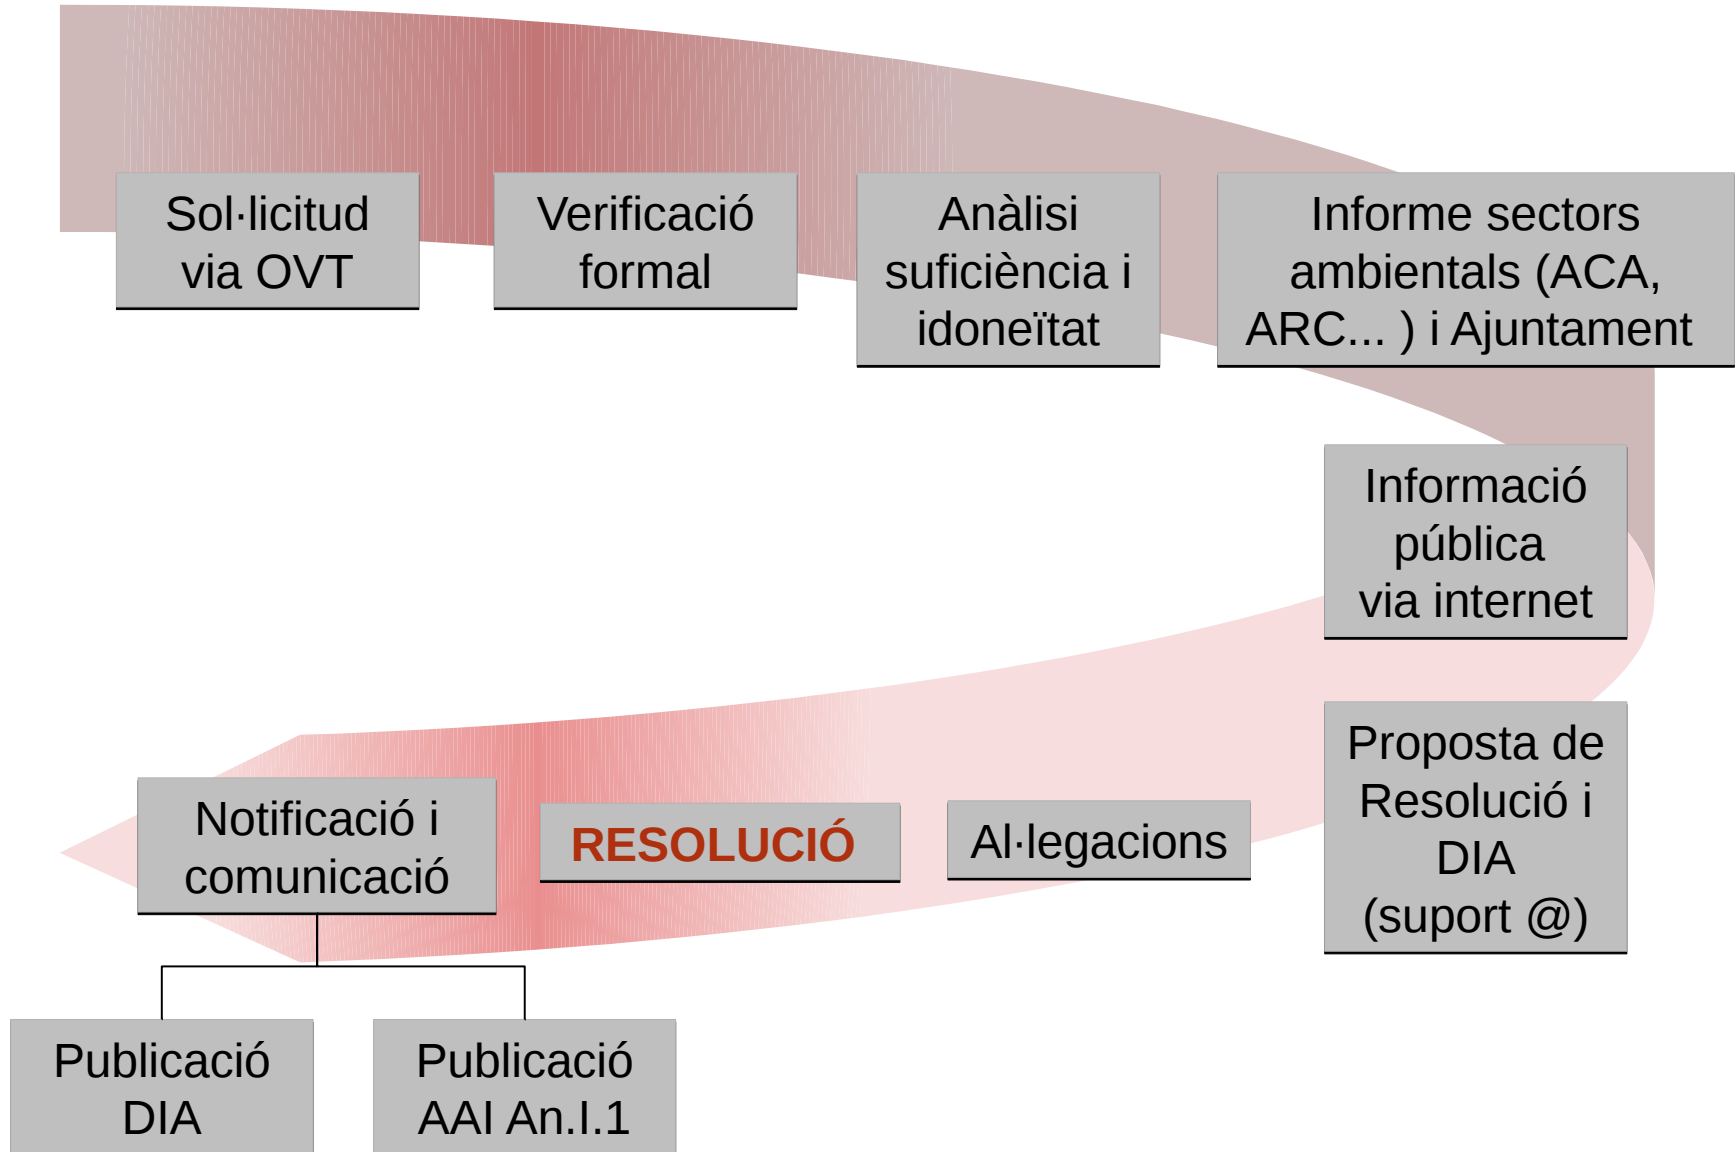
Sol·licitud via OVT

Verificació formal

Anàlisi suficiència i idoneïtat

Informe sectors ambientals (ACA, ARC... ) i Ajuntament

Informació pública via internet

Proposta de Resolució i DIA (suport @)

Al·legacions

RESOLUCIÓ

Notificació i comunicació

Publicació DIA

Publicació AAI An.I.1